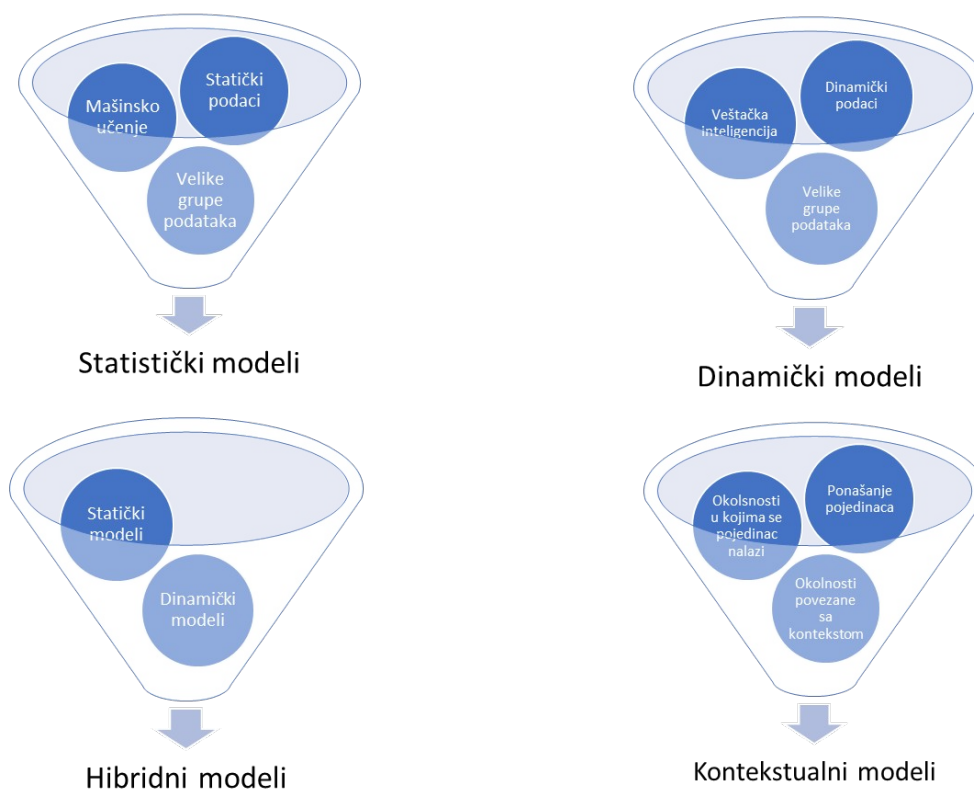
Mašinsko učenje

Statički podaci

Velike grupe podataka

Statistički modeli

Veštačka inteligencija

Dinamički podaci

Velike grupe podataka

Dinamički modeli

Statički modeli

Dinamički modeli

Hibridni modeli

Okolnosti u kojima se pojedinac nalazi

Ponašanje pojedinaca

Okolnosti povezane sa kontekstom

Kontekstualni modeli